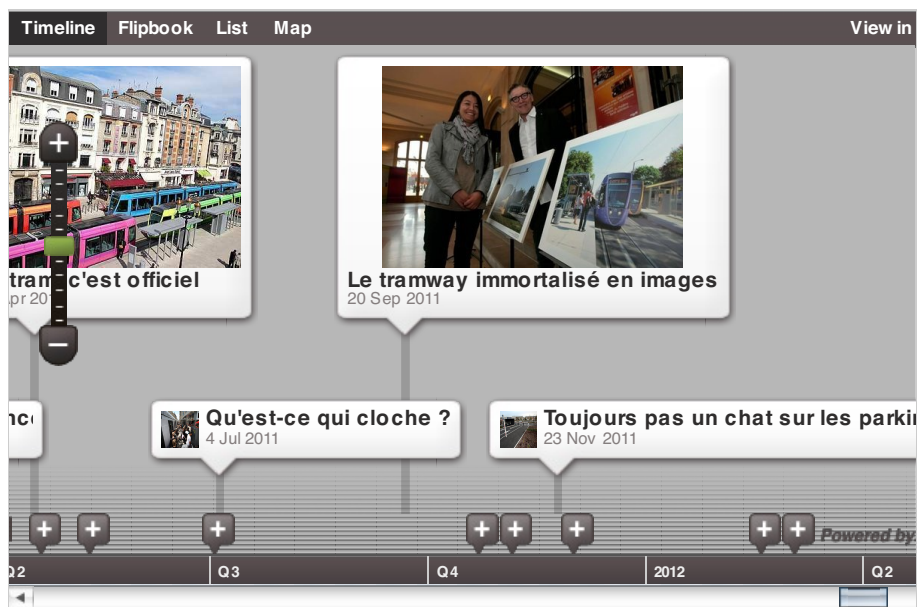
Timeline Flipbook List Map View in

tram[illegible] c'est officiel
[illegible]pr 20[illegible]

Le tramway immortalisé en images
20 Sep 2011

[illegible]nc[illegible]

Qu'est-ce qui cloche ?
4 Jul 2011

Toujours pas un chat sur les parki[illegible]
23 Nov 2011

Powered by

Q2 Q3 Q4 2012 Q2